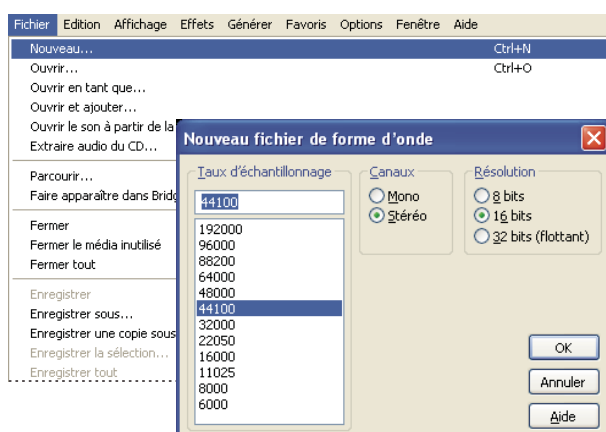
Fichier Edition Affichage Effets Générer Favoris Options Fenêtre Aide

Nouveau... Ctrl+N
Ouvrir... Ctrl+O
Ouvrir en tant que...
Ouvrir et ajouter...
Ouvrir le son à partir de la
Extraire audio du CD...

Parcourir...
Faire apparaître dans Bridg

Fermer
Fermer le média inutilisé
Fermer tout

Enregistrer
Enregistrer sous...
Enregistrer une copie sous
Enregistrer la sélection...
Enregistrer tout

Nouveau fichier de forme d'onde

Taux d'échantillonnage
44100
192000
96000
88200
64000
48000
44100
32000
22050
16000
11025
8000
6000

Canaux
Mono
Stéréo

Résolution
8 bits
16 bits
32 bits (flottant)

OK
Annuler
Aide